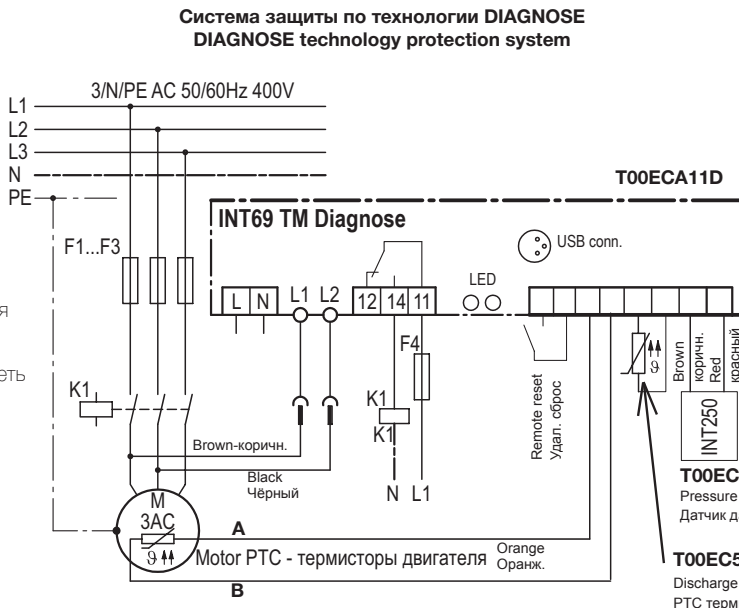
Система защиты по технологии DIAGNOSE
DIAGNOSE technology protection system

3/N/PE AC 50/60Hz 400V
L1
L2
L3
N
PE

T00ECA11D

INT69 TM Diagnose

USB conn.

F1...F3

LED

L N L1 L2 12 14 11

F4

я

ть

K1

K1
K1

Remote reset
Удал. сброс

Brown
коричн.
Red
красный

INT250

T00EC
Pressure
Датчик д

Brown-коричн.

Black
Чёрный

N L1

M
3AC

A

Motor PTC - термисторы двигателя

Orange
Оранж.

T00EC5
Discharge
PTC терм

B